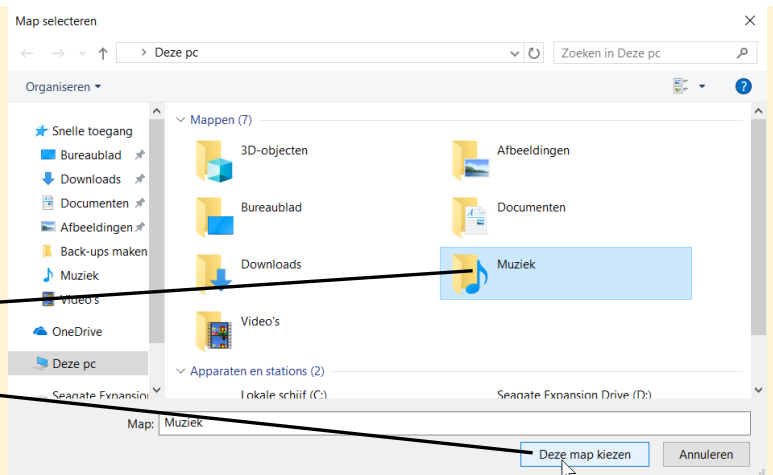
Map selecteren

Deze pc

Zoeken in Deze pc

Organiseren ▾

Snelle toegang
Bureaublad
Downloads
Documenten
Afbeeldingen
Back-ups maken
Muziek
Video's
OneDrive
Deze pc
Seagate Expansion

Mappen (7)

3D-objecten
Afbeeldingen
Bureaublad
Documenten
Downloads
Muziek
Video's

Apparaten en stations (2)

Lokale schijf (C:)
Seagate Expansion Drive (D:)

Map: Muziek

Deze map kiezen
Annuleren